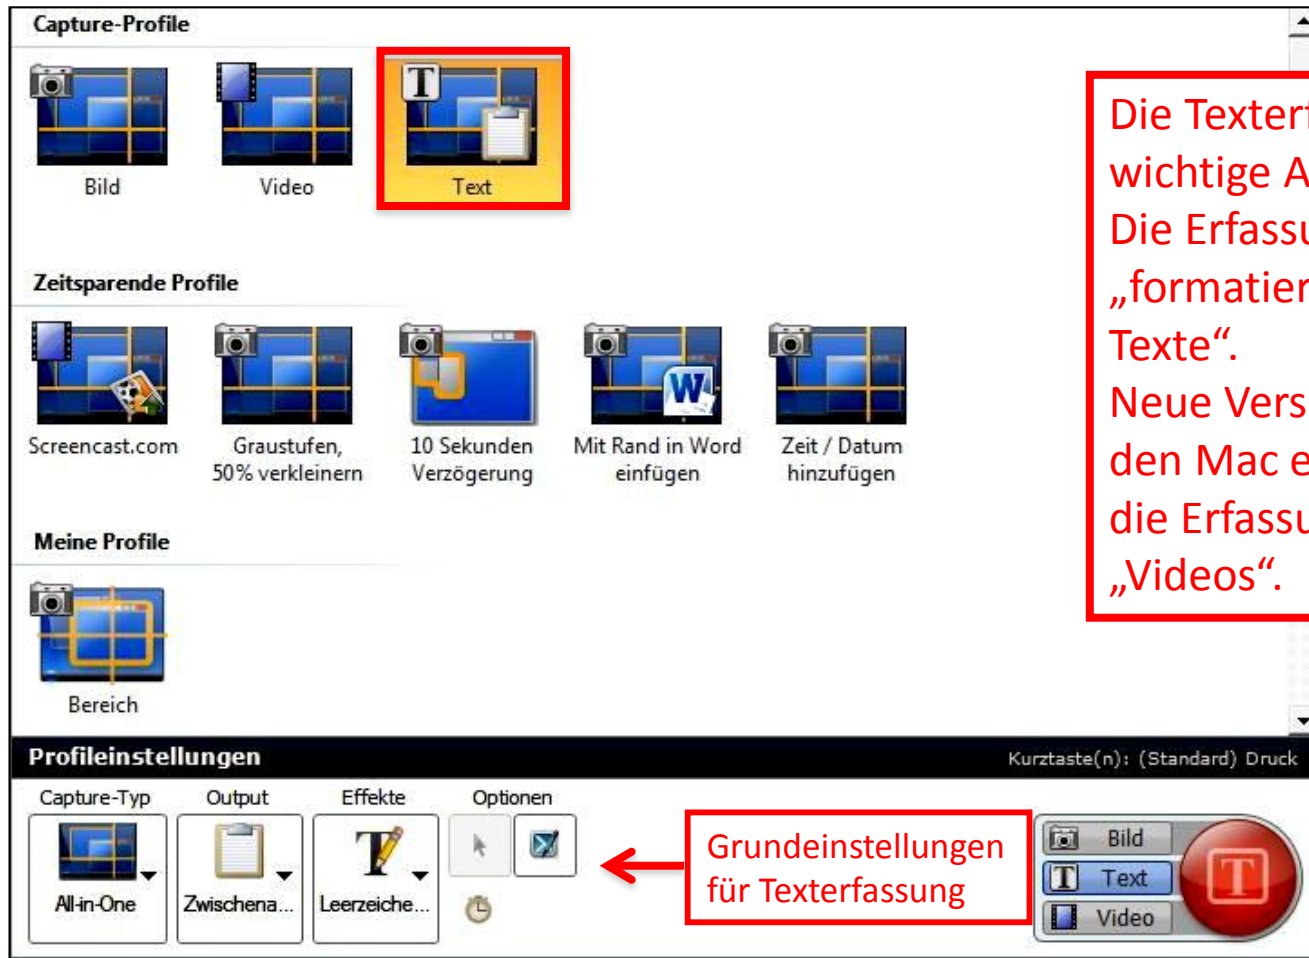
Capture-Profile

Bild

Video

Text

Zeitsparende Profile

Screencast.com

Graustufen, 50% verkleinern

10 Sekunden Verzögerung

Mit Rand in Word einfügen

Zeit / Datum hinzufügen

Meine Profile

Bereich

Die Texterf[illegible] wichtige A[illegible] Die Erfassu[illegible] „formatier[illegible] Texte“. Neue Vers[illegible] den Mac e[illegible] die Erfassu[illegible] „Videos“.

Profileinstellungen

Kurztaste(n): (Standard) Druck

Capture-Typ

Output

Effekte

Optionen

All-in-One

Zwischena...

Leerzeiche...

Grundeinstellungen für Texterfassung

Bild

Text

Video